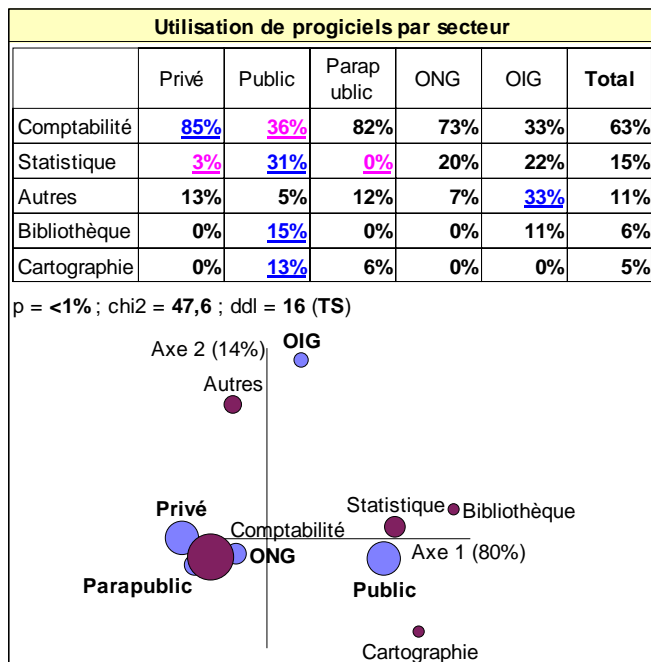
**Utilisation de progiciels par secteur**

|  | Privé | Public | Parapublic | ONG | OIG | Total |
|---|---|---|---|---|---|---|
| Comptabilité | 85% | 36% | 82% | 73% | 33% | 63% |
| Statistique | 3% | 31% | 0% | 20% | 22% | 15% |
| Autres | 13% | 5% | 12% | 7% | 33% | 11% |
| Bibliothèque | 0% | 15% | 0% | 0% | 11% | 6% |
| Cartographie | 0% | 13% | 6% | 0% | 0% | 5% |

p = **<1%** ; chi2 = **47,6** ; ddl = **16** (**TS**)

Axe 2 (14%)
**OIG**
Autres
Statistique
Bibliothèque
**Privé**
Comptabilité
**ONG**
Axe 1 (80%)
**Parapublic**
**Public**
Cartographie